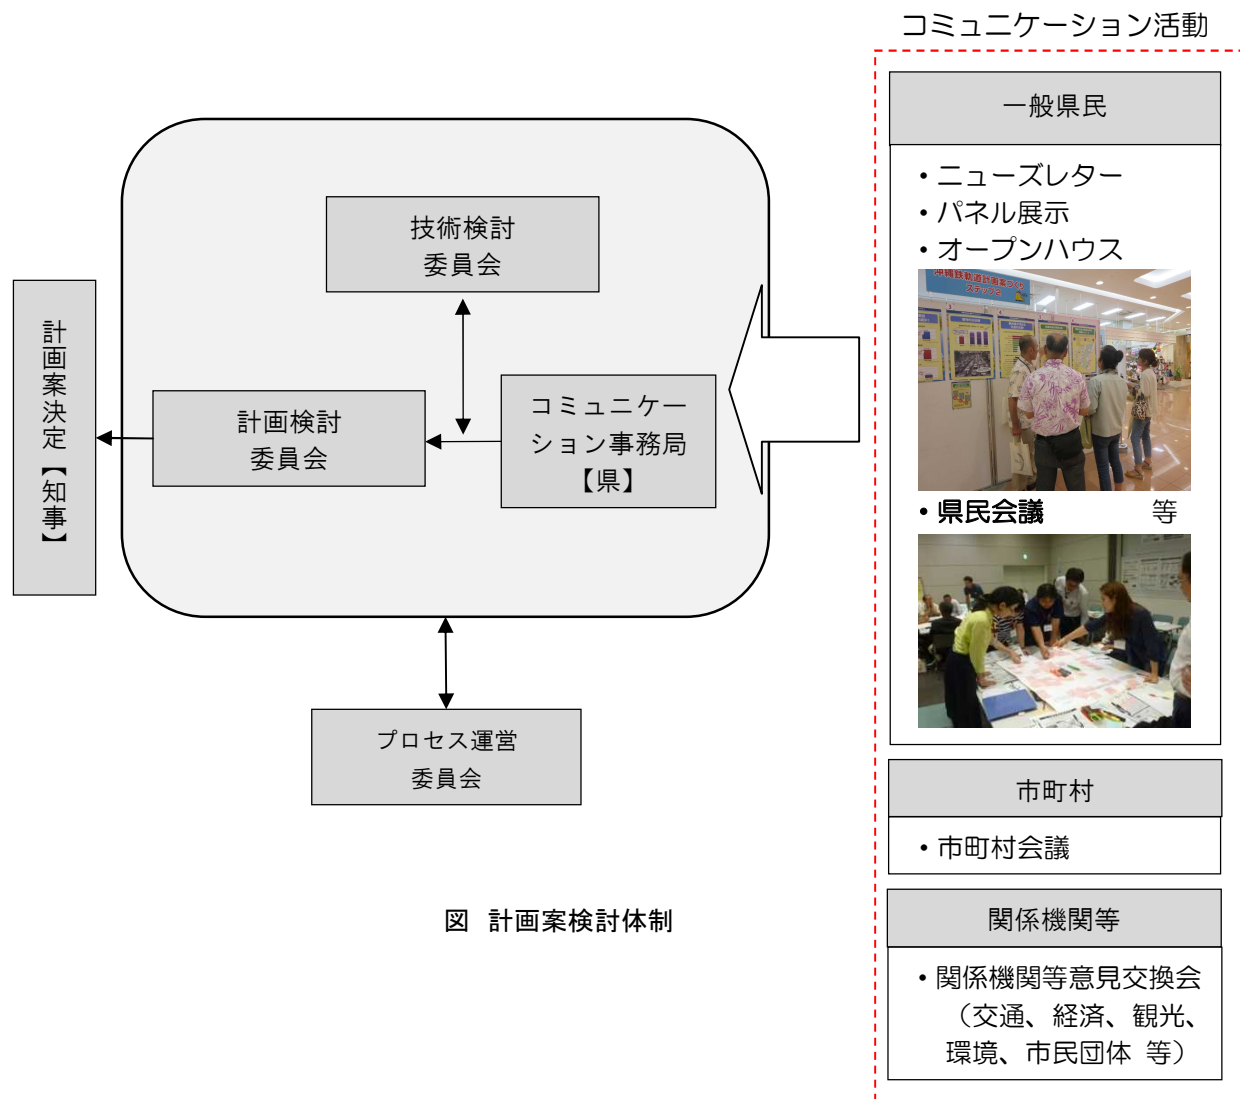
コミュニケーション活動

計画案決定【知事】

技術検討
委員会

計画検討
委員会

コミュニケーション事務局
【県】

プロセス運営
委員会

図　計画案検討体制

一般県民

・ニューズレター
・パネル展示
・オープンハウス

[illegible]

・県民会議　等

市町村

・市町村会議

関係機関等

・関係機関等意見交換会
（交通、経済、観光、環境、市民団体　等）